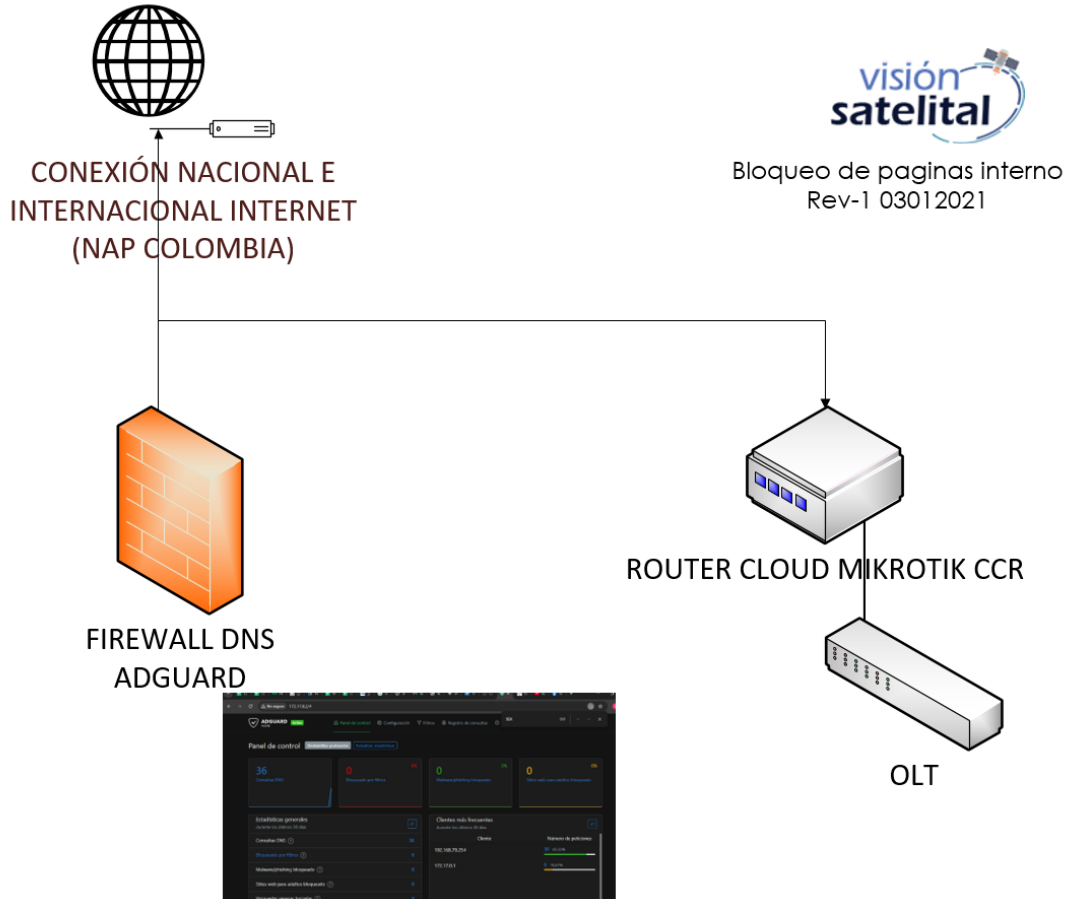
CONEXIÓN NACIONAL E INTERNACIONAL INTERNET (NAP COLOMBIA)

visión satelital

Bloqueo de paginas interno
Rev-1 03012021

FIREWALL DNS ADGUARD

ROUTER CLOUD MIKROTIK CCR

OLT

ADGUARD

Panel de control

36

0

0

0

Estadísticas generales

Clientes más frecuentes

Consultas DNS

36

Bloqueado por filtros

0

Malware/Phishing bloqueado

0

Sitios web para adultos bloqueados

0

Cliente

Número de peticiones

192.168.79.254

172.17.0.1

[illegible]